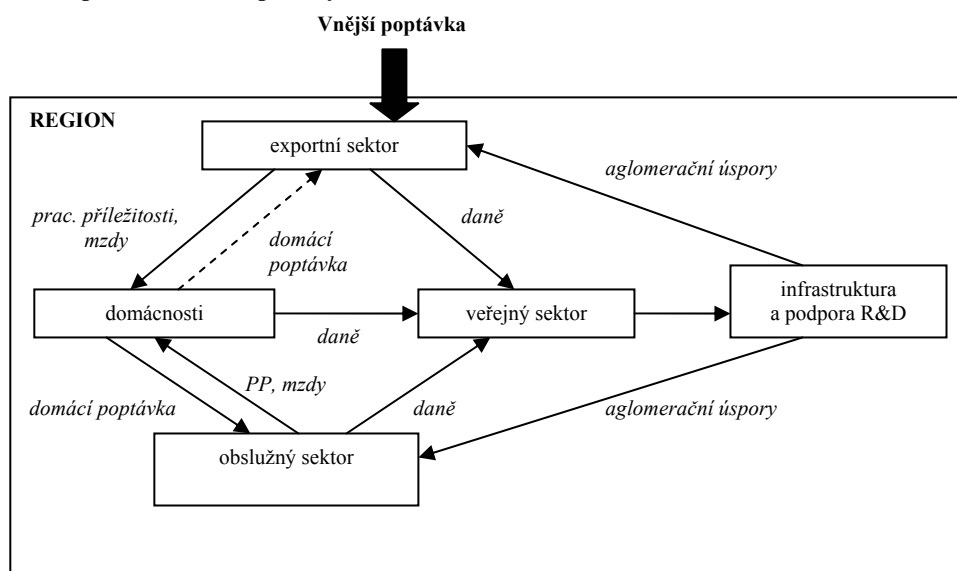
Vnější poptávka

REGION

exportní sektor

aglomerační úspory

prac. příležitosti, mzdy

domácí poptávka

daně

domácnosti

daně

veřejný sektor

infrastruktura a podpora R&D

PP, mzdy

domácí poptávka

daně

aglomerační úspory

obslužný sektor